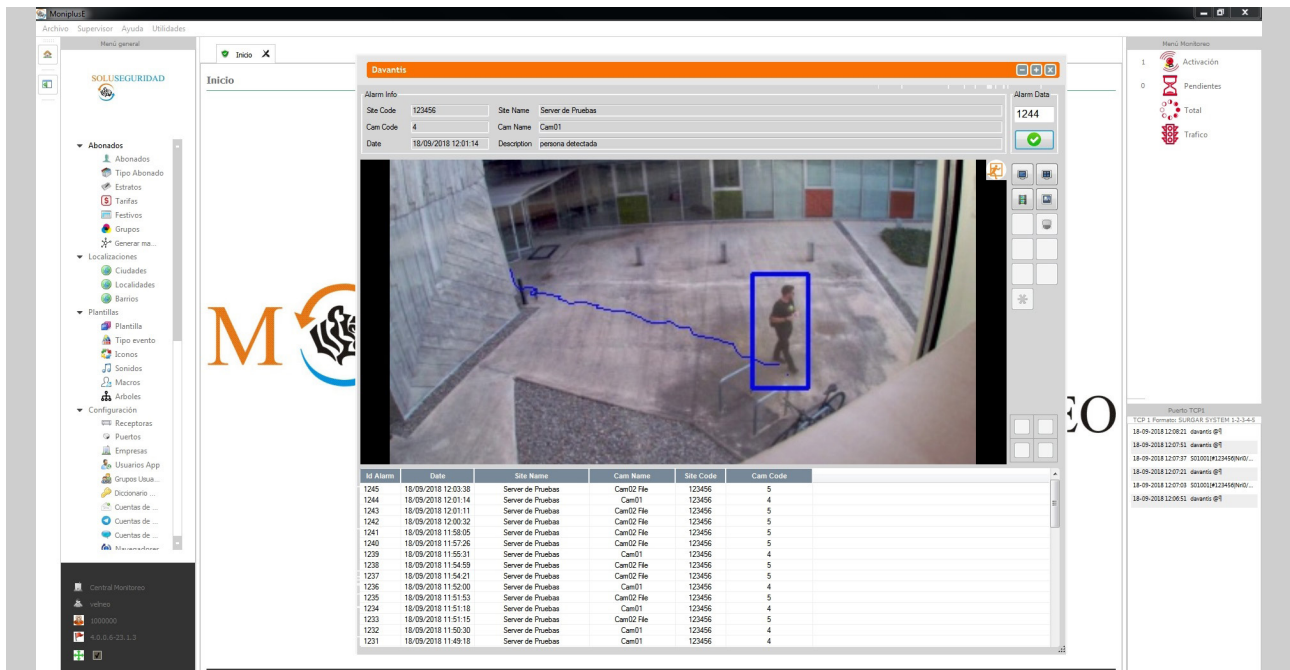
MoniplusE

Archivo Supervisor Ayuda Utilidades

Menú general

SOLUSEGURIDAD

Abonados
Abonados
Tipo Abonado
Estratos
Tarifas
Festivos
Grupos
Generar ma...
Localizaciones
Ciudades
Localidades
Barrios
Plantillas
Plantilla
Tipo evento
Iconos
Sonidos
Macros
Arboles
Configuración
Receptoras
Puertos
Empresas
Usuarios App
Grupos Usua...
Diccionario ...
Cuentas de ...
Cuentas de ...
Cuentas de ...
Navegadores

Central Monitoreo
velneo
1000000
4.0.0.6-23.1.3

Inicio

Inicio

M

EO

Davantis

Alarm Info
Site Code 123456
Site Name Server de Pruebas
Cam Code 4
Cam Name Cam01
Date 18/09/2018 12:01:14
Description persona detectada

Alarm Data
1244

| Id Alarm | Date | Site Name | Cam Name | Site Code | Cam Code |
|---|---|---|---|---|---|
| 1245 | 18/09/2018 12:03:38 | Server de Pruebas | Cam02 File | 123456 | 5 |
| 1244 | 18/09/2018 12:01:14 | Server de Pruebas | Cam01 | 123456 | 4 |
| 1243 | 18/09/2018 12:01:11 | Server de Pruebas | Cam02 File | 123456 | 5 |
| 1242 | 18/09/2018 12:00:32 | Server de Pruebas | Cam02 File | 123456 | 5 |
| 1241 | 18/09/2018 11:58:05 | Server de Pruebas | Cam02 File | 123456 | 5 |
| 1240 | 18/09/2018 11:57:26 | Server de Pruebas | Cam02 File | 123456 | 5 |
| 1239 | 18/09/2018 11:55:31 | Server de Pruebas | Cam01 | 123456 | 4 |
| 1238 | 18/09/2018 11:54:59 | Server de Pruebas | Cam02 File | 123456 | 5 |
| 1237 | 18/09/2018 11:54:21 | Server de Pruebas | Cam02 File | 123456 | 5 |
| 1236 | 18/09/2018 11:52:00 | Server de Pruebas | Cam01 | 123456 | 4 |
| 1235 | 18/09/2018 11:51:53 | Server de Pruebas | Cam02 File | 123456 | 5 |
| 1234 | 18/09/2018 11:51:18 | Server de Pruebas | Cam01 | 123456 | 4 |
| 1233 | 18/09/2018 11:51:15 | Server de Pruebas | Cam02 File | 123456 | 5 |
| 1232 | 18/09/2018 11:50:30 | Server de Pruebas | Cam01 | 123456 | 4 |
| 1231 | 18/09/2018 11:49:18 | Server de Pruebas | Cam01 | 123456 | 4 |

Menú Monitoreo
1 Activación
0 Pendientes
Total
Trafico

Puerto TCP1
TCP 1 Formato: SURGAR SYSTEM 1-2-3-4-5
18-09-2018 12:08:21 davantis @¶
18-09-2018 12:07:51 davantis @¶
18-09-2018 12:07:37 S01001[#123456|Nri0/...
18-09-2018 12:07:21 davantis @¶
18-09-2018 12:07:03 S01001[#123456|Nri0/...
18-09-2018 12:06:51 davantis @¶